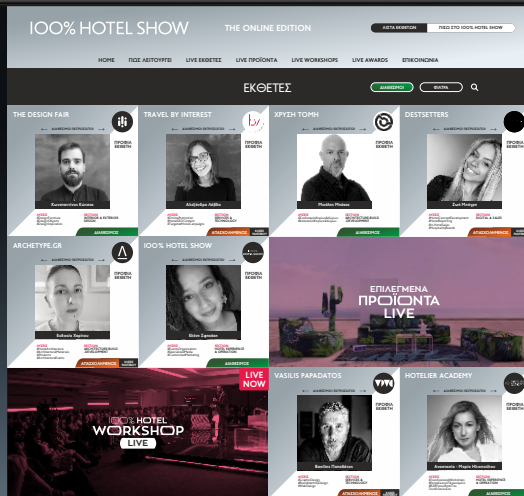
100% HOTEL SHOW

THE ONLINE EDITION

ΛΙΣΤΑ ΕΚΘΕΤΩΝ

ΠΙΣΩ ΣΤΟ 100% HOTEL SHOW

HOME ΠΩΣ ΛΕΙΤΟΥΡΓΕΙ LIVE ΕΚΘΕΤΕΣ LIVE ΠΡΟΪΟΝΤΑ LIVE WORKSHOPS LIVE AWARDS ΕΠΙΚΟΙΝΩΝΙΑ

ΕΚΘΕΤΕΣ

ΔΙΑΘΕΣΙΜΟΣ

ΦΙΛΤΡΑ

THE DESIGN FAIR

ΔΙΑΘΕΣΙΜΟΣ ΕΚΠΡΟΣΩΠΟΣ

ΠΡΟΒΟΛΗ ΕΚΘΕΤΗ

Κωνσταντίνος Κώτσιας

SECTION OUTDOOR & INTERIOR DESIGN

ΔΙΑΘΕΣΙΜΟΣ

TRAVEL BY INTEREST

ΔΙΑΘΕΣΙΜΟΣ ΕΚΠΡΟΣΩΠΟΣ

ΠΡΟΒΟΛΗ ΕΚΘΕΤΗ

Αλεξάνδρα Λάββα

SECTION SERVICES & TECHNOLOGY

ΑΠΑΣΧΟΛΗΜΕΝΟΣ

ΧΡΥΣΗ ΤΟΜΗ

ΔΙΑΘΕΣΙΜΟΣ ΕΚΠΡΟΣΩΠΟΣ

ΠΡΟΒΟΛΗ ΕΚΘΕΤΗ

Μανθος Μπάκας

SECTION ARCHITECTURE BUILD & DEVELOPMENT

ΔΙΑΘΕΣΙΜΟΣ

DESTSETTERS

ΔΙΑΘΕΣΙΜΟΣ ΕΚΠΡΟΣΩΠΟΣ

ΠΡΟΒΟΛΗ ΕΚΘΕΤΗ

Ζωή Μπέιμπ

SECTION DIGITAL & SALES

ΑΠΑΣΧΟΛΗΜΕΝΟΣ

ARCHETYPE.GR

ΔΙΑΘΕΣΙΜΟΣ ΕΚΠΡΟΣΩΠΟΣ

ΠΡΟΒΟΛΗ ΕΚΘΕΤΗ

Ευδοκία Χαρίτου

SECTION ARCHITECTURE BUILD DEVELOPMENT

ΑΠΑΣΧΟΛΗΜΕΝΟΣ

100% HOTEL SHOW

ΔΙΑΘΕΣΙΜΟΣ ΕΚΠΡΟΣΩΠΟΣ

ΠΡΟΒΟΛΗ ΕΚΘΕΤΗ

Ελένη Σιρκούλη

SECTION HOTEL EXPERIENCE & OPERATION

ΔΙΑΘΕΣΙΜΟΣ

ΕΠΙΛΕΓΜΕΝΑ ΠΡΟΪΟΝΤΑ LIVE

100% HOTEL WORKSHOP LIVE

LIVE NOW

VASILIS PAPADATOS

ΔΙΑΘΕΣΙΜΟΣ ΕΚΠΡΟΣΩΠΟΣ

ΠΡΟΒΟΛΗ ΕΚΘΕΤΗ

Βασίλης Παπαδάτος

SECTION SERVICES & TECHNOLOGY

ΑΠΑΣΧΟΛΗΜΕΝΟΣ

HOTELIER ACADEMY

ΔΙΑΘΕΣΙΜΟΣ ΕΚΠΡΟΣΩΠΟΣ

ΠΡΟΒΟΛΗ ΕΚΘΕΤΗ

Αναστασία - Μαρία Νικολαΐδου

SECTION HOTEL EXPERIENCE & OPERATION

ΔΙΑΘΕΣΙΜΟΣ